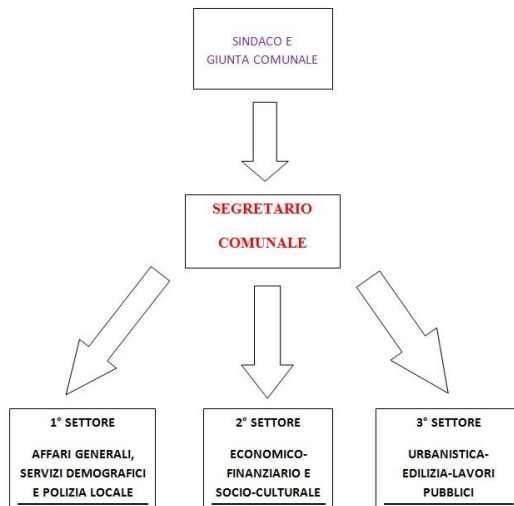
SINDACO E
GIUNTA COMUNALE

SEGRETARIO
COMUNALE

1° SETTORE
AFFARI GENERALI, SERVIZI DEMOGRAFICI E POLIZIA LOCALE

2° SETTORE
ECONOMICO-FINANZIARIO E SOCIO-CULTURALE

3° SETTORE
URBANISTICA-EDILIZIA-LAVORI PUBBLICI